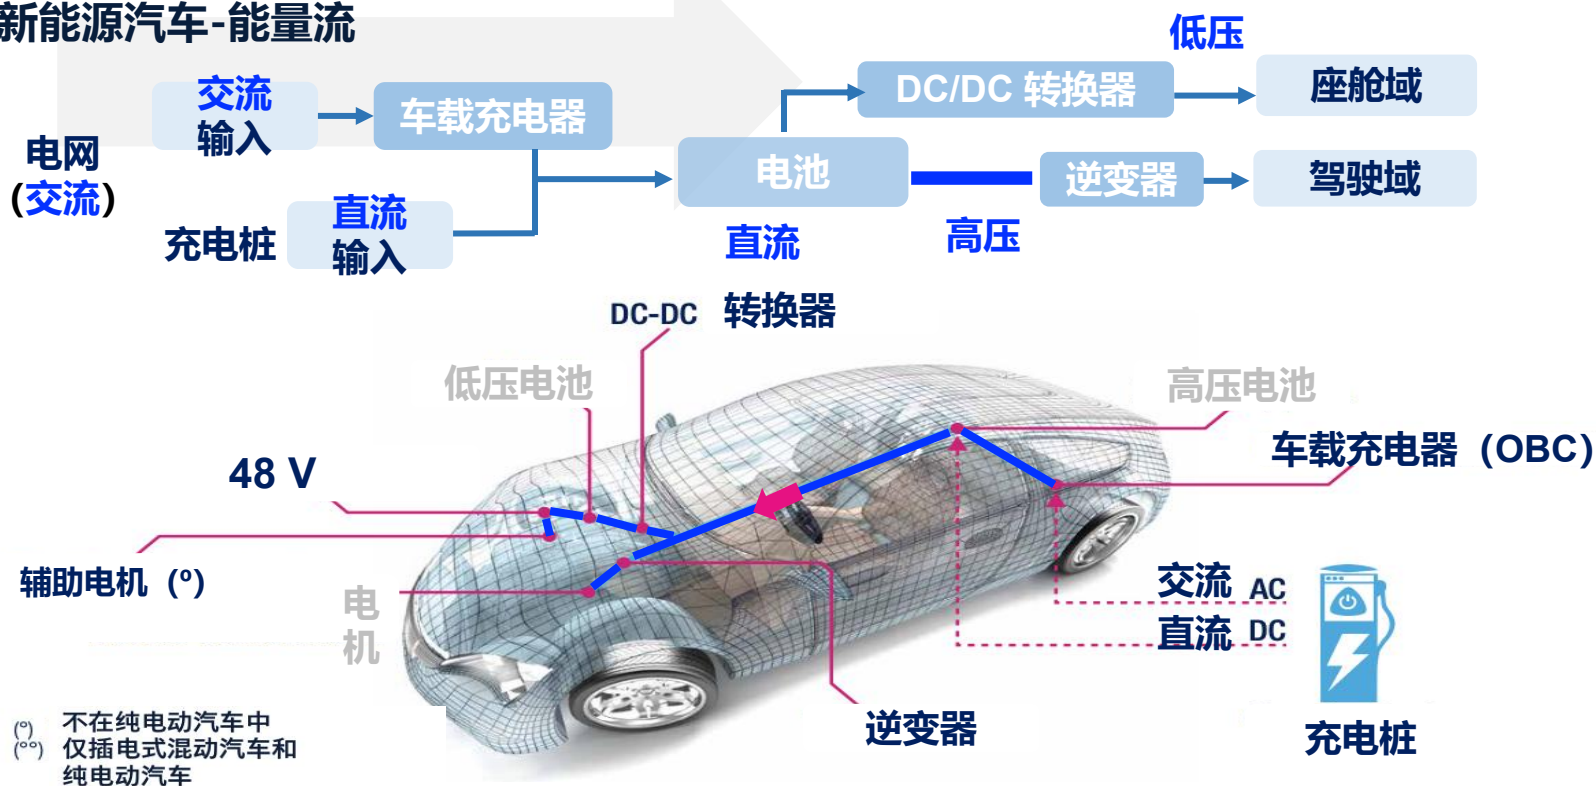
新能源汽车-能量流

电网（交流）

交流输入

车载充电器

充电桩

直流输入

电池

直流

DC/DC 转换器

低压

座舱域

逆变器

高压

驾驶域

DC-DC 转换器

低压电池

高压电池

车载充电器（OBC）

48 V

辅助电机（°）

电机

交流 AC

直流 DC

逆变器

充电桩

(°) 不在纯电动汽车中
(°°) 仅插电式混动汽车和纯电动汽车